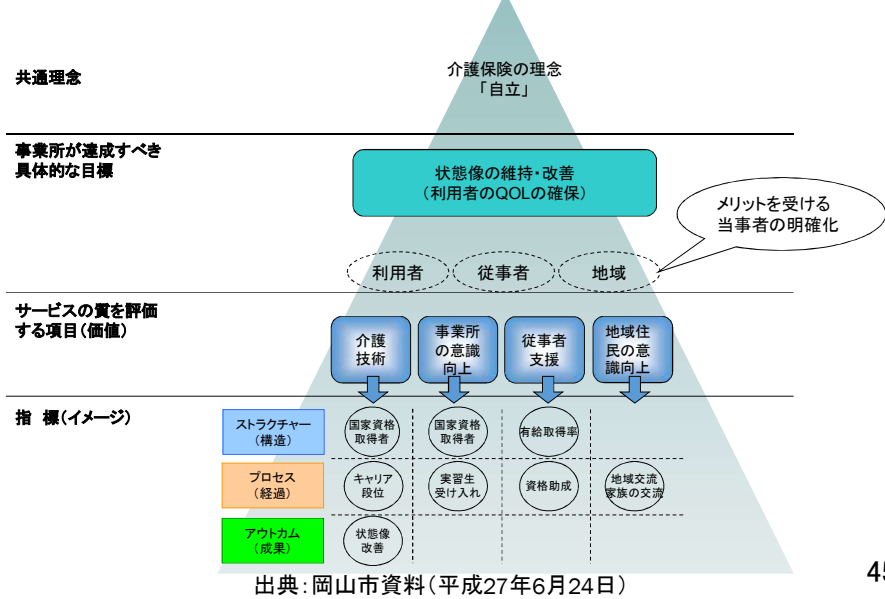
共通理念

介護保険の理念
「自立」

事業所が達成すべき具体的な目標

状態像の維持・改善
（利用者のQOLの確保）

メリットを受ける当事者の明確化

利用者　従事者　地域

サービスの質を評価する項目（価値）

介護技術

事業所の意識向上

従事者支援

地域住民の意識向上

指　標（イメージ）

| | | | | |
|---|---|---|---|---|
| ストラクチャー（構造） | 国家資格取得者 | 国家資格取得者 | 有給取得率 | |
| プロセス（経過） | キャリア段位 | 実習生受け入れ | 資格助成 | 地域交流家族の交流 |
| アウトカム（成果） | 状態像改善 | | | |

出典：岡山市資料（平成27年6月24日）

45